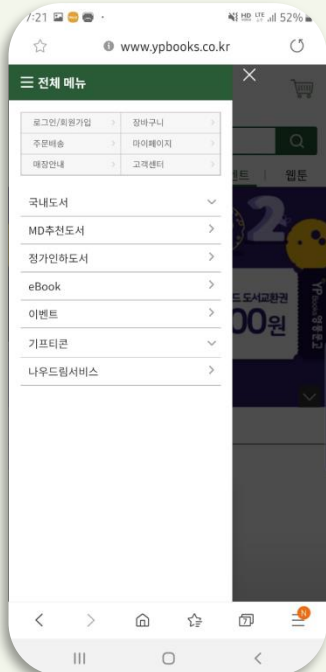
7:21 52%

www.ypbooks.co.kr

☰ 전체 메뉴

| 로그인/회원가입 | 장바구니 |
|---|---|
| 주문배송 | 마이페이지 |
| 매장안내 | 고객센터 |

국내도서

MD추천도서

정가인하도서

eBook

이벤트

기프티콘

나우드림서비스

벤트

웹툰

드 도서교환권

00원

7

N